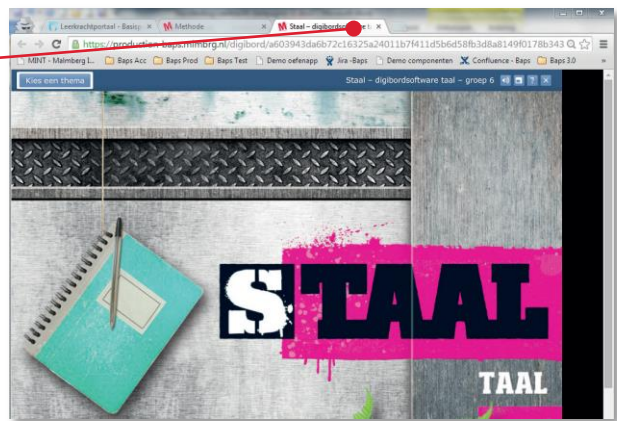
Leerkrachtportaal - Basisp ×
Methode ×
Staal – digibordsoftware t ×

https://production-baps.mlmbrg.nl/digibord/a603943da6b72c16325a24011b7f411d5b6d58fb3d8a8149f0178b343

MINT - Malmberg I... Baps Acc Baps Prod Baps Test Demo oefenapp Jira -Baps Demo componenten Confluence - Baps Baps 3.0

Kies een thema

Staal – digibordsoftware taal – groep 6

STAAL

TAAL